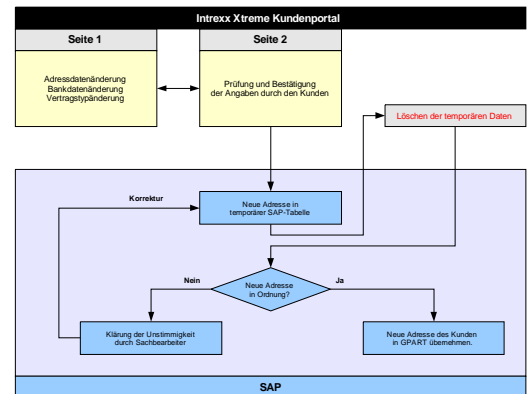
Intrexx Xtreme Kundenportal

Seite 1

Seite 2

Adressdatenänderung
Bankdatenänderung
Vertragstypänderung

Prüfung und Bestätigung
der Angaben durch den Kunden

Löschen der temporären Daten

Korrektur

Neue Adresse in
temporärer SAP-Tabelle

Nein

Neue Adresse
in Ordnung?

Ja

Klärung der Unstimmigkeit
durch Sachbearbeiter

Neue Adresse des Kunden
in GPART übernehmen.

SAP